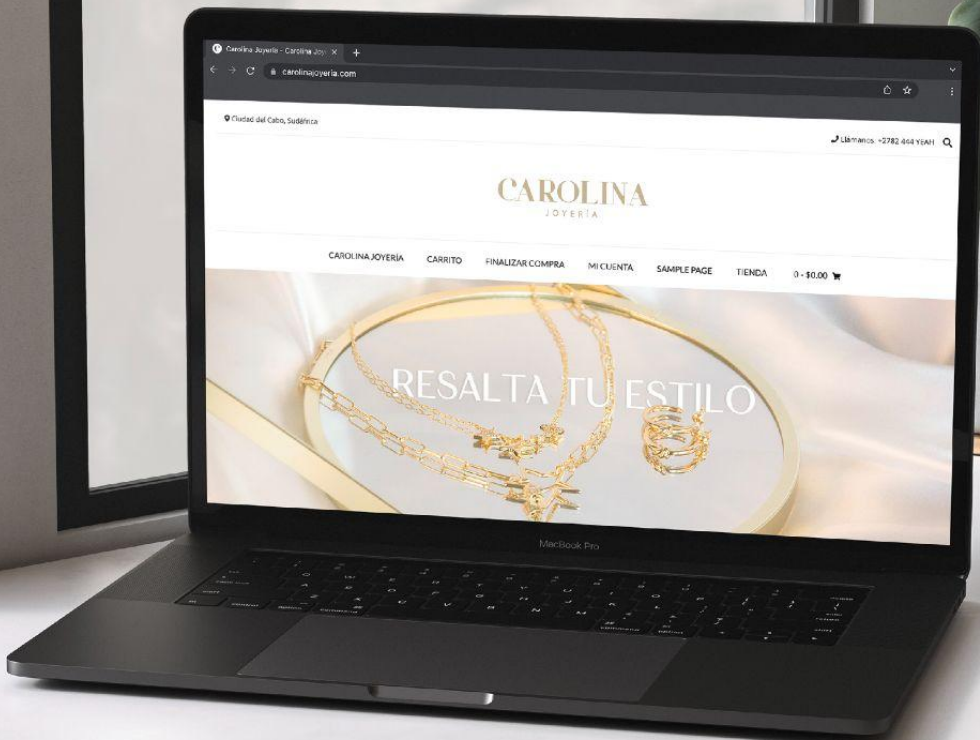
Carolina Joyería - Carolina Joye ×

carolinajoyeria.com

Ciudad del Cabo, Sudáfrica

Llámanos: +2782 444 YEAH

CAROLINA
JOYERÍA

CAROLINA JOYERÍA
CARRITO
FINALIZAR COMPRA
MI CUENTA
SAMPLE PAGE
TIENDA
0 - $0.00

RESALTA TU ESTILO

MacBook Pro